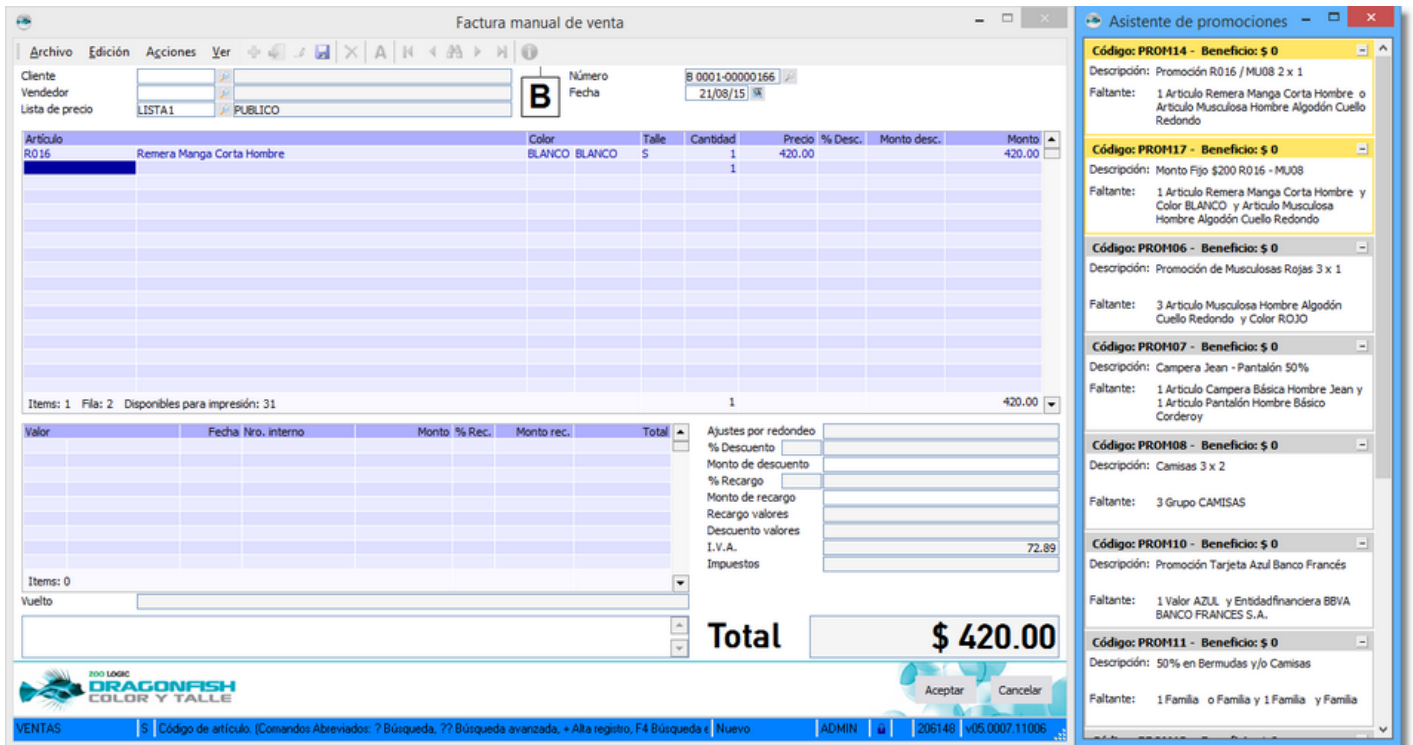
Factura manual de venta

Archivo Edición Acciones Ver

Cliente
Vendedor
Lista de precio LISTA1 PUBLICO

B

Número B 0001-00000166
Fecha 21/08/15

| Artículo | | Color | | Talle | Cantidad | Precio | % Desc. | Monto desc. | Monto |
|---|---|---|---|---|---|---|---|---|---|
| R016 | Remera Manga Corta Hombre | BLANCO | BLANCO | S | 1 | 420.00 | | | 420.00 |
| | | | | | 1 | | | | |

Items: 1 Fila: 2 Disponibles para impresión: 31 1 420.00

| Valor | Fecha | Nro. interno | Monto | % Rec. | Monto rec. | Total |
|---|---|---|---|---|---|---|

Items: 0

Vuelto

Ajustes por redondeo
% Descuento
Monto de descuento
% Recargo
Monto de recargo
Recargo valores
Descuento valores
I.V.A. 72.89
Impuestos

Total $ 420.00

ZOO LOGIC DRAGONFISH COLOR Y TALLE

Aceptar Cancelar

VENTAS S Código de artículo. (Comandos Abreviados: ? Búsqueda, ?? Búsqueda avanzada, + Alta registro, F4 Búsqueda e Nuevo ADMIN 206148 v05.0007.11006

Asistente de promociones

Código: PROM14 - Beneficio: $ 0
Descripción: Promoción R016 / MU08 2 x 1
Faltante: 1 Articulo Remera Manga Corta Hombre o Articulo Musculosa Hombre Algodón Cuello Redondo

Código: PROM17 - Beneficio: $ 0
Descripción: Monto Fijo $200 R016 - MU08
Faltante: 1 Articulo Remera Manga Corta Hombre y Color BLANCO y Articulo Musculosa Hombre Algodón Cuello Redondo

Código: PROM06 - Beneficio: $ 0
Descripción: Promoción de Musculosas Rojas 3 x 1
Faltante: 3 Articulo Musculosa Hombre Algodón Cuello Redondo y Color ROJO

Código: PROM07 - Beneficio: $ 0
Descripción: Campera Jean - Pantalón 50%
Faltante: 1 Articulo Campera Básica Hombre Jean y 1 Articulo Pantalón Hombre Básico Corderoy

Código: PROM08 - Beneficio: $ 0
Descripción: Camisas 3 x 2
Faltante: 3 Grupo CAMISAS

Código: PROM10 - Beneficio: $ 0
Descripción: Promoción Tarjeta Azul Banco Francés
Faltante: 1 Valor AZUL y Entidadfinanciera BBVA BANCO FRANCES S.A.

Código: PROM11 - Beneficio: $ 0
Descripción: 50% en Bermudas y/o Camisas
Faltante: 1 Familia o Familia y 1 Familia y Familia